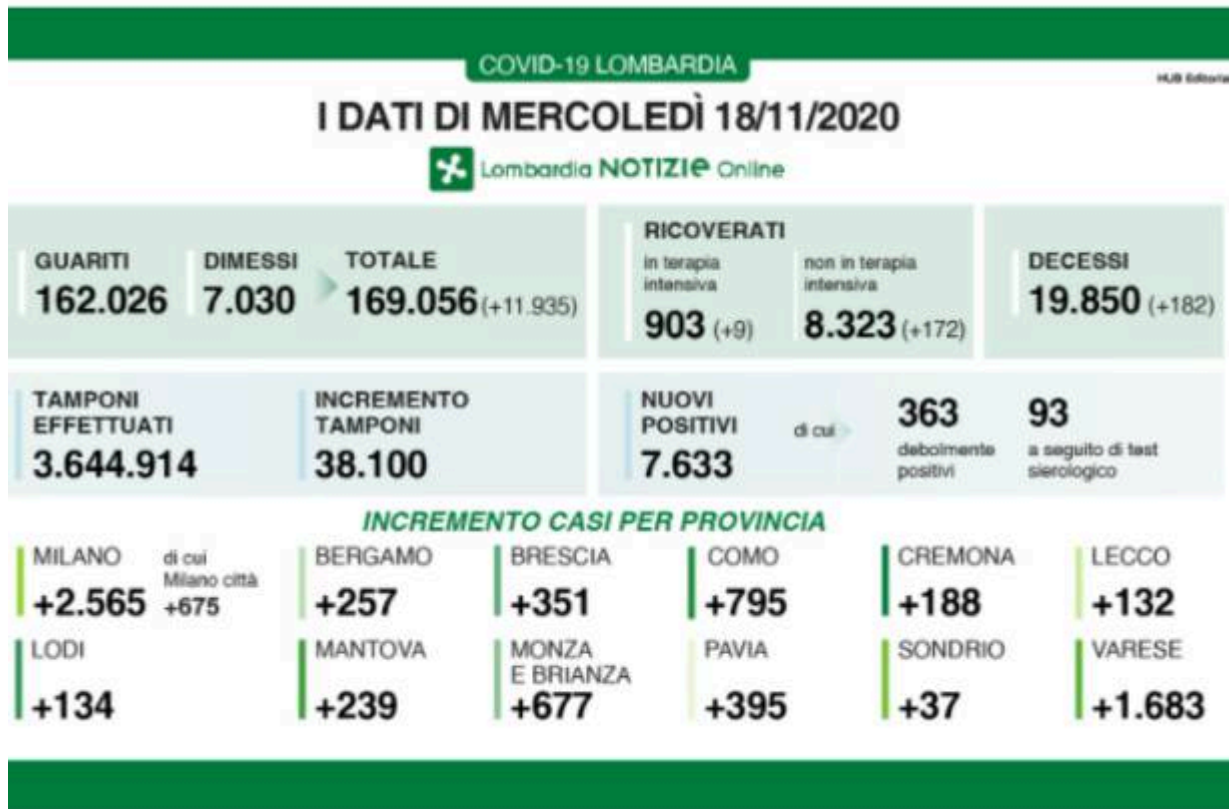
COVID-19 LOMBARDIA

HUB Editoria

I DATI DI MERCOLEDÌ 18/11/2020

Lombardia NOTIZIE Online

GUARITI
162.026

DIMESSI
7.030

TOTALE
169.056 (+11.935)

RICOVERATI
in terapia intensiva
903 (+9)

non in terapia intensiva
8.323 (+172)

DECESSI
19.850 (+182)

TAMPONI EFFETTUATI
3.644.914

INCREMENTO TAMPONI
38.100

NUOVI POSITIVI
7.633

di cui

363
debolmente positivi

93
a seguito di test sierologico

INCREMENTO CASI PER PROVINCIA

MILANO
+2.565
di cui Milano città
+675

BERGAMO
+257

BRESCIA
+351

COMO
+795

CREMONA
+188

LECCO
+132

LODI
+134

MANTOVA
+239

MONZA E BRIANZA
+677

PAVIA
+395

SONDRIO
+37

VARESE
+1.683